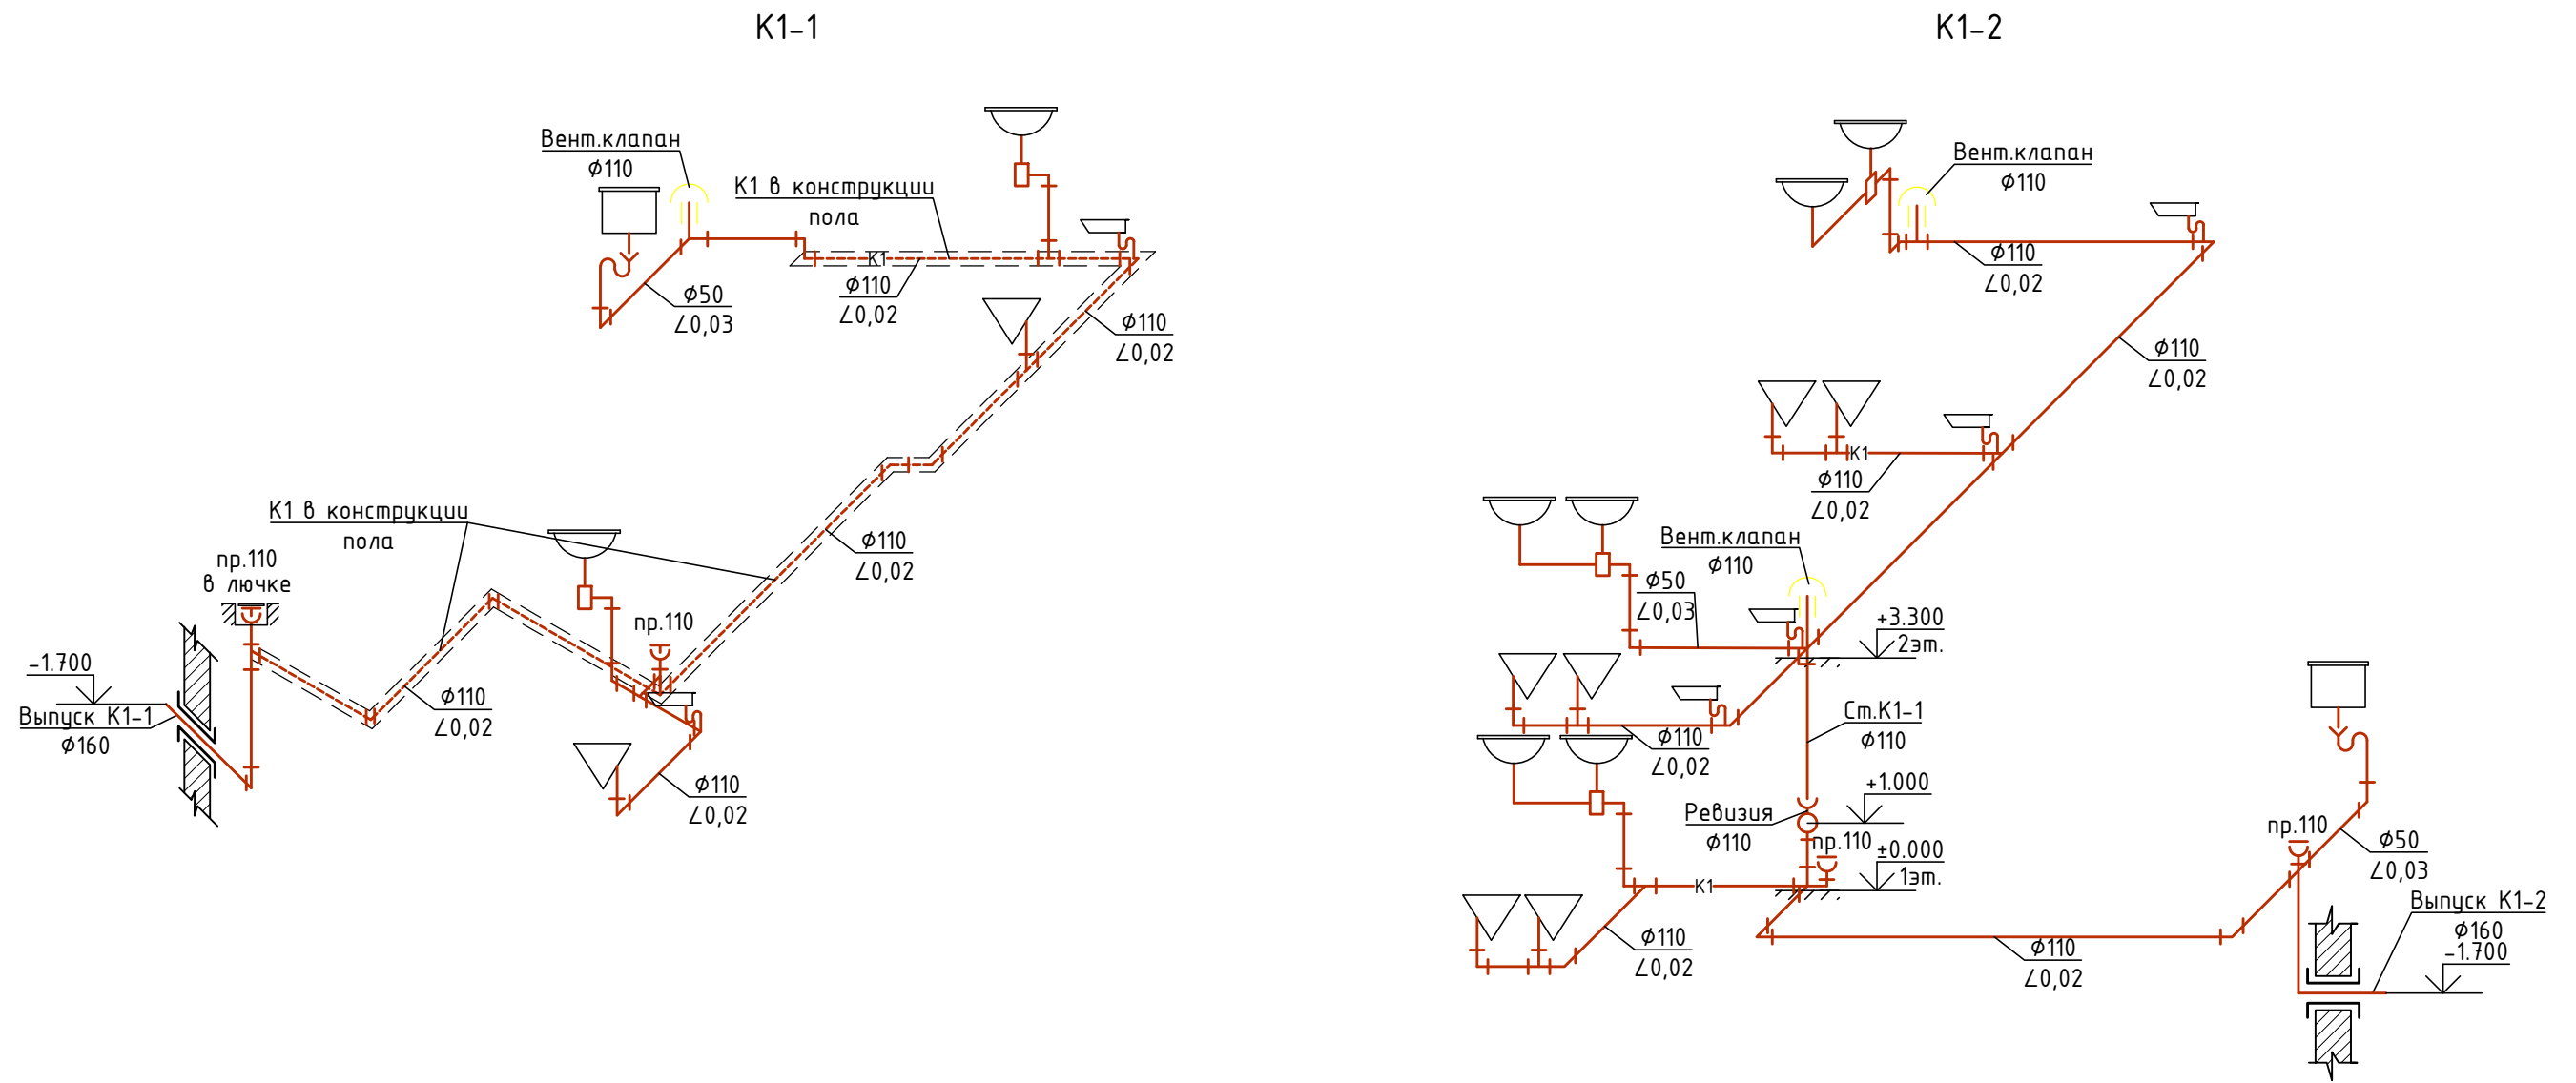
K1-1

K1-2

Вент.клапан
$\phi$110

K1 в конструкции пола

K1

$\phi$50
$\angle$0,03

$\phi$110
$\angle$0,02

$\phi$110
$\angle$0,02

K1 в конструкции пола

пр.110
в лючке

$\phi$110
$\angle$0,02

пр.110

-1.700

Выпуск K1-1
$\phi$160

$\phi$110
$\angle$0,02

$\phi$110
$\angle$0,02

Вент.клапан
$\phi$110

$\phi$110
$\angle$0,02

$\phi$110
$\angle$0,02

K1

$\phi$110
$\angle$0,02

Вент.клапан
$\phi$110

$\phi$50
$\angle$0,03

+3.300
2эт.

$\phi$110
$\angle$0,02

Ст.K1-1
$\phi$110

+1.000

Ревизия
$\phi$110

пр.110

$\pm$0.000
1эт.

K1

$\phi$110
$\angle$0,02

$\phi$110
$\angle$0,02

пр.110

$\phi$50
$\angle$0,03

Выпуск K1-2
$\phi$160
-1.700